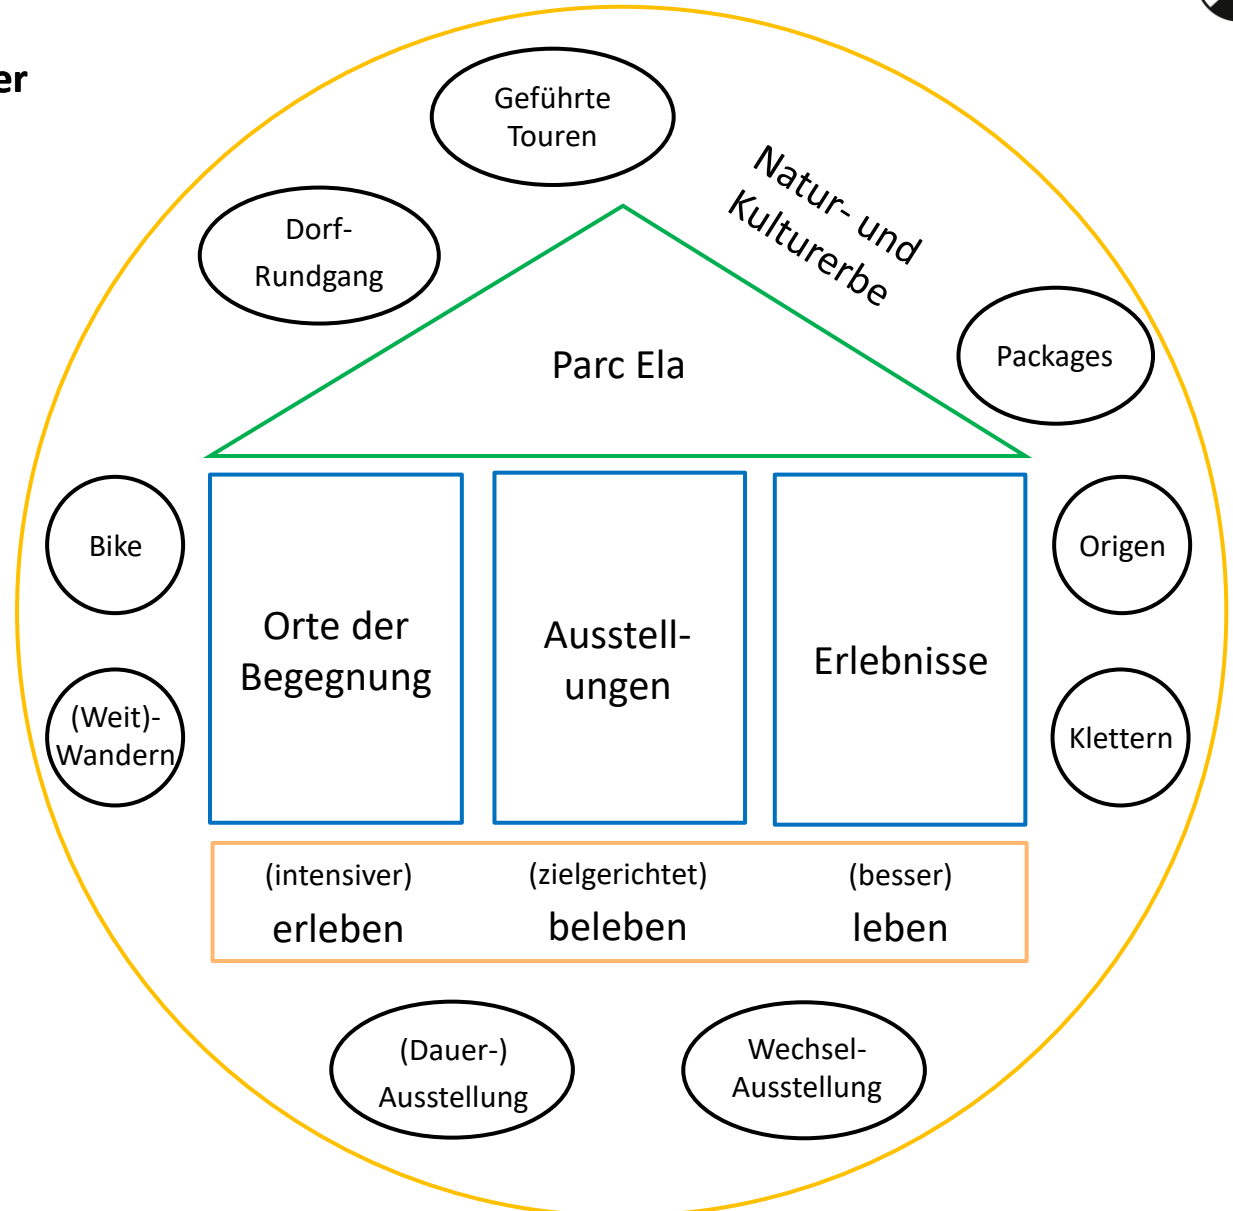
er

Geführte Touren

Dorf-Rundgang

Natur- und Kulturerbe

Parc Ela

Packages

Bike

(Weit)-Wandern

Orte der Begegnung

Ausstell-ungen

Erlebnisse

Origen

Klettern

| (intensiver) erleben | (zielgerichtet) beleben | (besser) leben |
|---|---|---|

(Dauer-) Ausstellung

Wechsel-Ausstellung